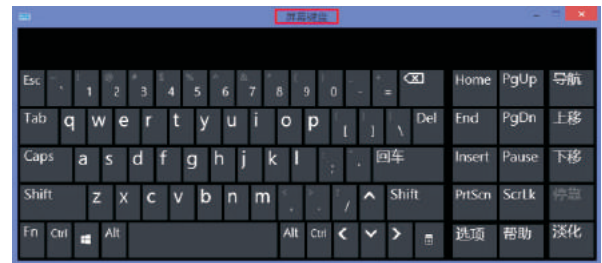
屏幕键盘

Esc ~ ` ! 1 @ 2 # 3 $ 4 % 5 ^ 6 & 7 * 8 ( 9 ) 0 _ - + = ⌫ Home PgUp 导航

Tab q w e r t y u i o p { [ } ] | \ Del End PgDn 上移

Caps a s d f g h j k l : ; " ' 回车 Insert Pause 下移

Shift z x c v b n m < , > . ? / ^ Shift PrtScn ScrLk 停靠

Fn Ctrl Alt Alt Ctrl < v > 选项 帮助 淡化